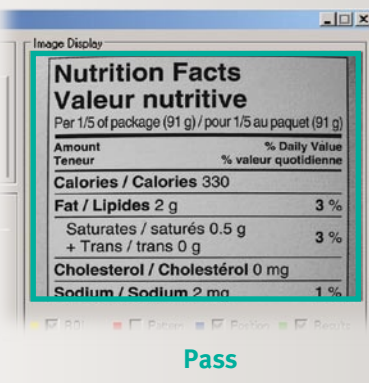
Image Display

Nutrition Facts
Valeur nutritive
Per 1/5 of package (91 g) / pour 1/5 au paquet (91 g)

Amount
Teneur

% Daily Value
% valeur quotidienne

Calories / Calories 330

Fat / Lipides 2 g 3 %

Saturates / saturés 0.5 g
+ Trans / trans 0 g 3 %

Cholesterol / Cholestérol 0 mg

Sodium / Sodium 2 mg 1 %

ROI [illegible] Pattern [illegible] Position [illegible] Results

Pass